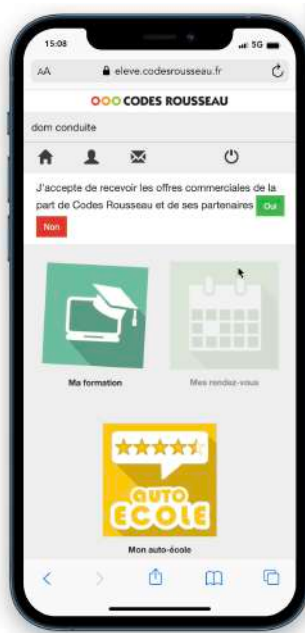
15:08

5G

AA eleve.codesrousseau.fr

CODES ROUSSEAU

dom conduite

J'accepte de recevoir les offres commerciales de la part de Codes Rousseau et de ses partenaires Oui

Non

Ma formation

Mes rendez-vous

AUTO ECOLE

Mon auto-école